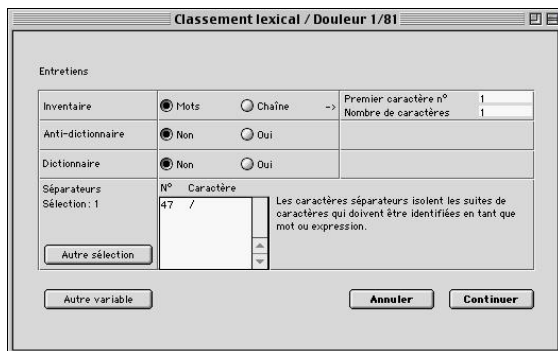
Classement lexical / Douleur 1/81

Entretiens

Inventaire
Mots
Chaîne
->
Premier caractère n° 1
Nombre de caractères 1

Anti-dictionnaire
Non
Oui

Dictionnaire
Non
Oui

Séparateurs
Sélection : 1
N° Caractère
47 /
Les caractères séparateurs isolent les suites de caractères qui doivent être identifiées en tant que mot ou expression.

Autre sélection

Autre variable
Annuler
Continuer